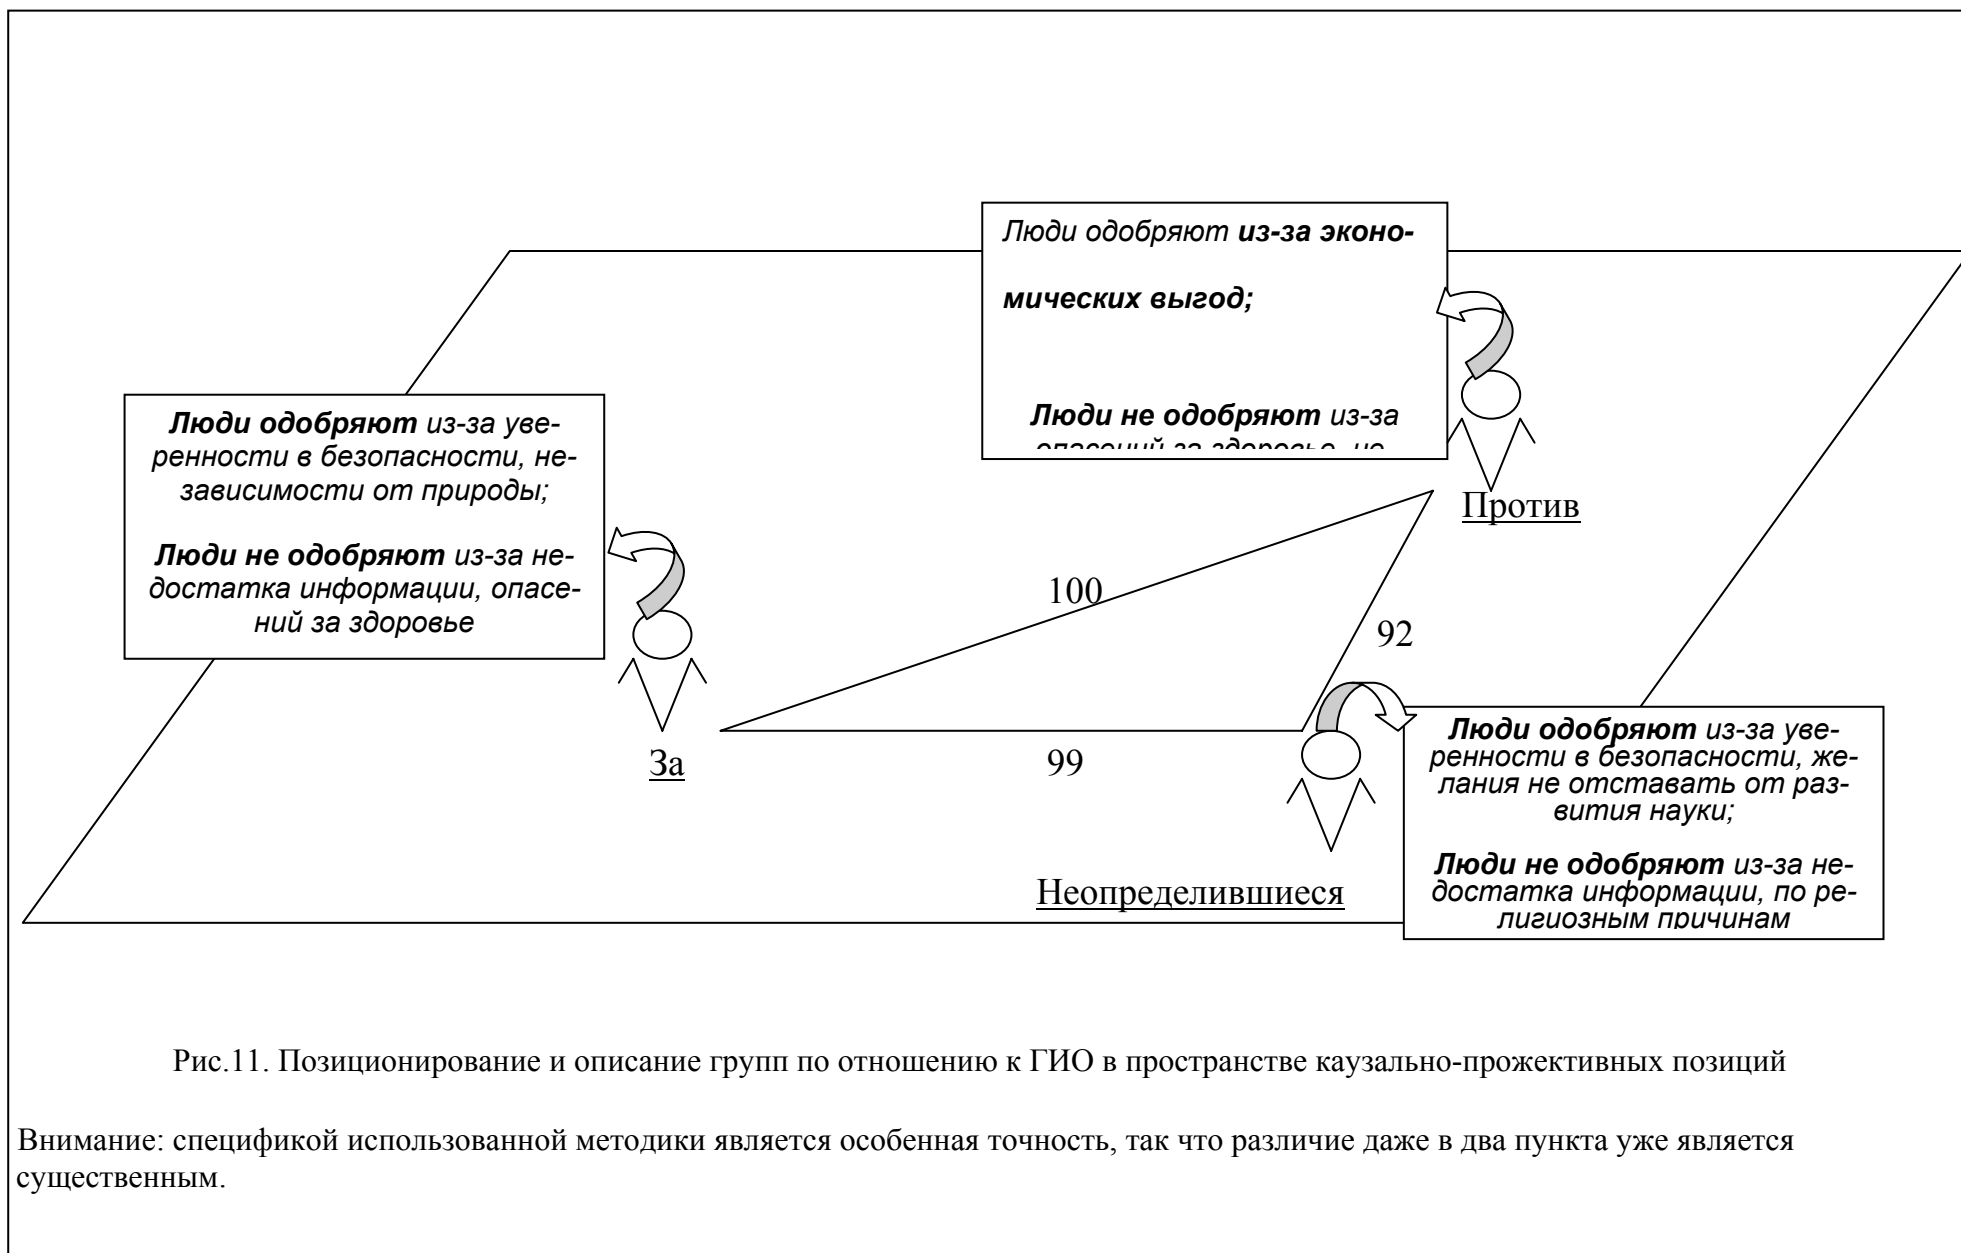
Люди одобряют из-за экономических выгод;

Люди не одобряют из-за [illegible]

Люди одобряют из-за уверенности в безопасности, независимости от природы;

Люди не одобряют из-за недостатка информации, опасений за здоровье

Против

100

92

99

За

Люди одобряют из-за уверенности в безопасности, желания не отставать от развития науки;

Люди не одобряют из-за недостатка информации, по религиозным причинам

Неопределившиеся

Рис.11. Позиционирование и описание групп по отношению к ГИО в пространстве каузально-прожективных позиций

Внимание: спецификой использованной методики является особенная точность, так что различие даже в два пункта уже является существенным.